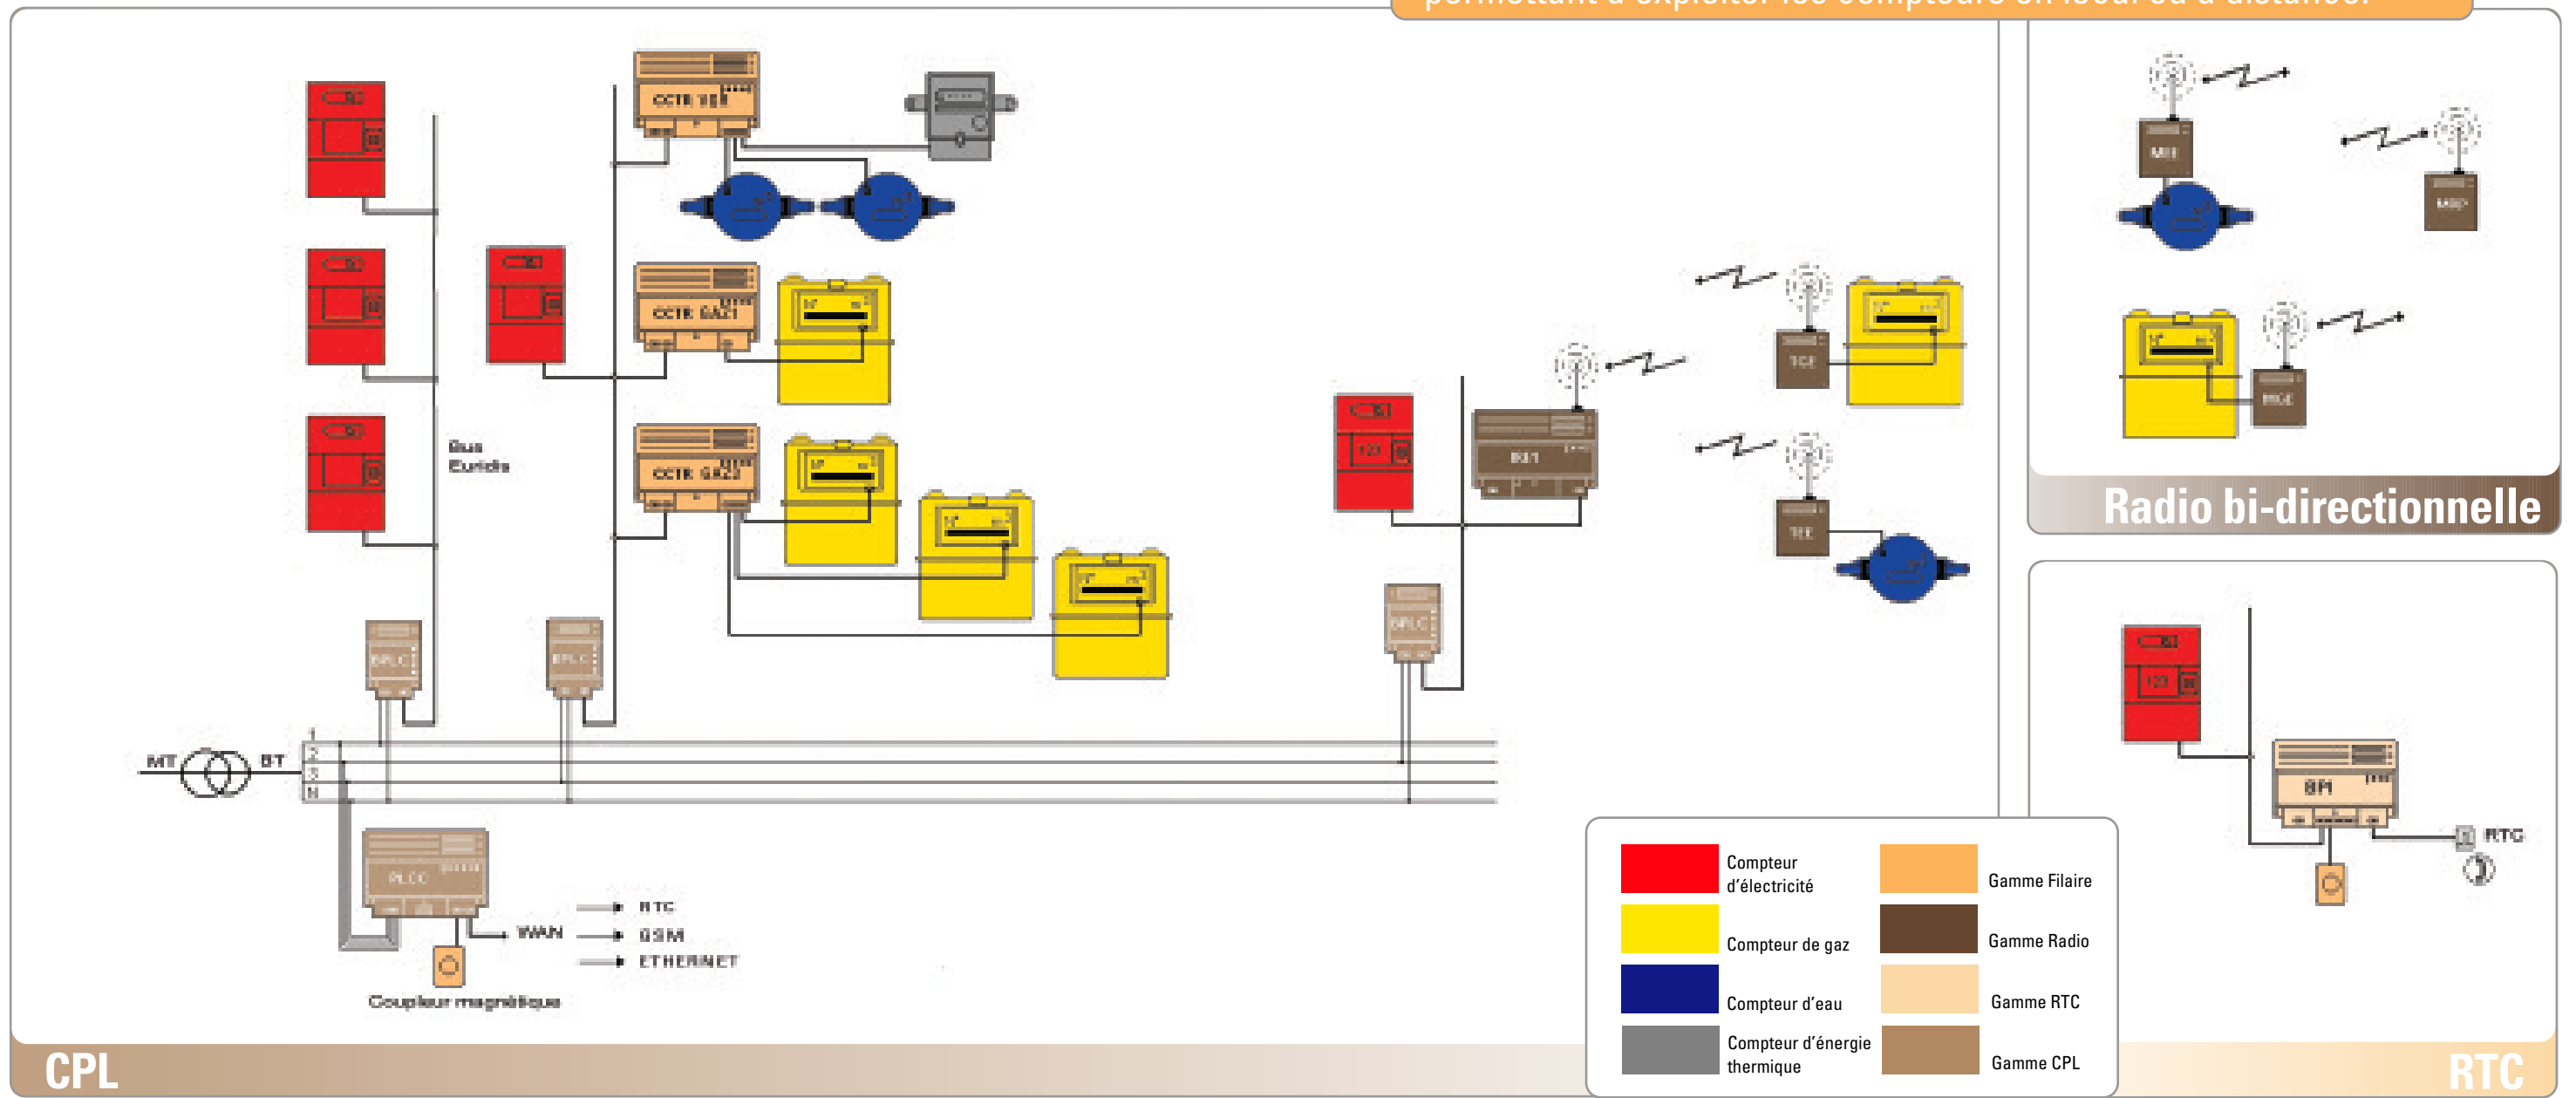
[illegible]

CCTR YES

CCTR GAZ1

CCTR GAZ2

Bus Euridis

BPLC

BPLC

MT

BT

1
2
3
N

PLCC

WAN

RTC

GSM

ETHERNET

Coupleur magnétique

BPLC

BR1

TCE

TCE

MII

MIP

MCE

Radio bi-directionnelle

BPI

RTC

| | | | |
|---|---|---|---|
| | Compteur d'électricité | | Gamme Filaire |
| | Compteur de gaz | | Gamme Radio |
| | Compteur d'eau | | Gamme RTC |
| | Compteur d'énergie thermique | | Gamme CPL |

CPL

RTC